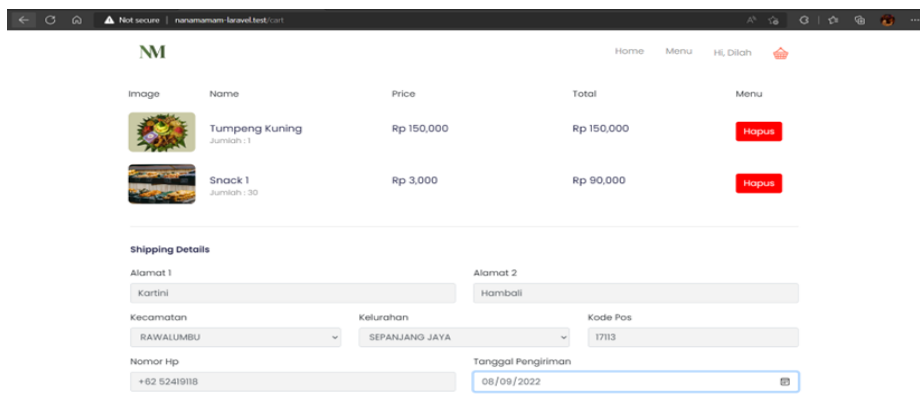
Not secure | nanamamam-laravel.test/cart

NM

Home Menu Hi, Dilah

| Image | Name | Price | Total | Menu |
|---|---|---|---|---|
| | Tumpeng Kuning Jumlah : 1 | Rp 150,000 | Rp 150,000 | Hapus |
| | Snack 1 Jumlah : 30 | Rp 3,000 | Rp 90,000 | Hapus |

Shipping Details

Alamat 1
Kartini

Alamat 2
Hambali

Kecamatan
RAWALUMBU

Kelurahan
SEPANJANG JAYA

Kode Pos
17113

Nomor Hp
+62 52419118

Tanggal Pengiriman
08/09/2022